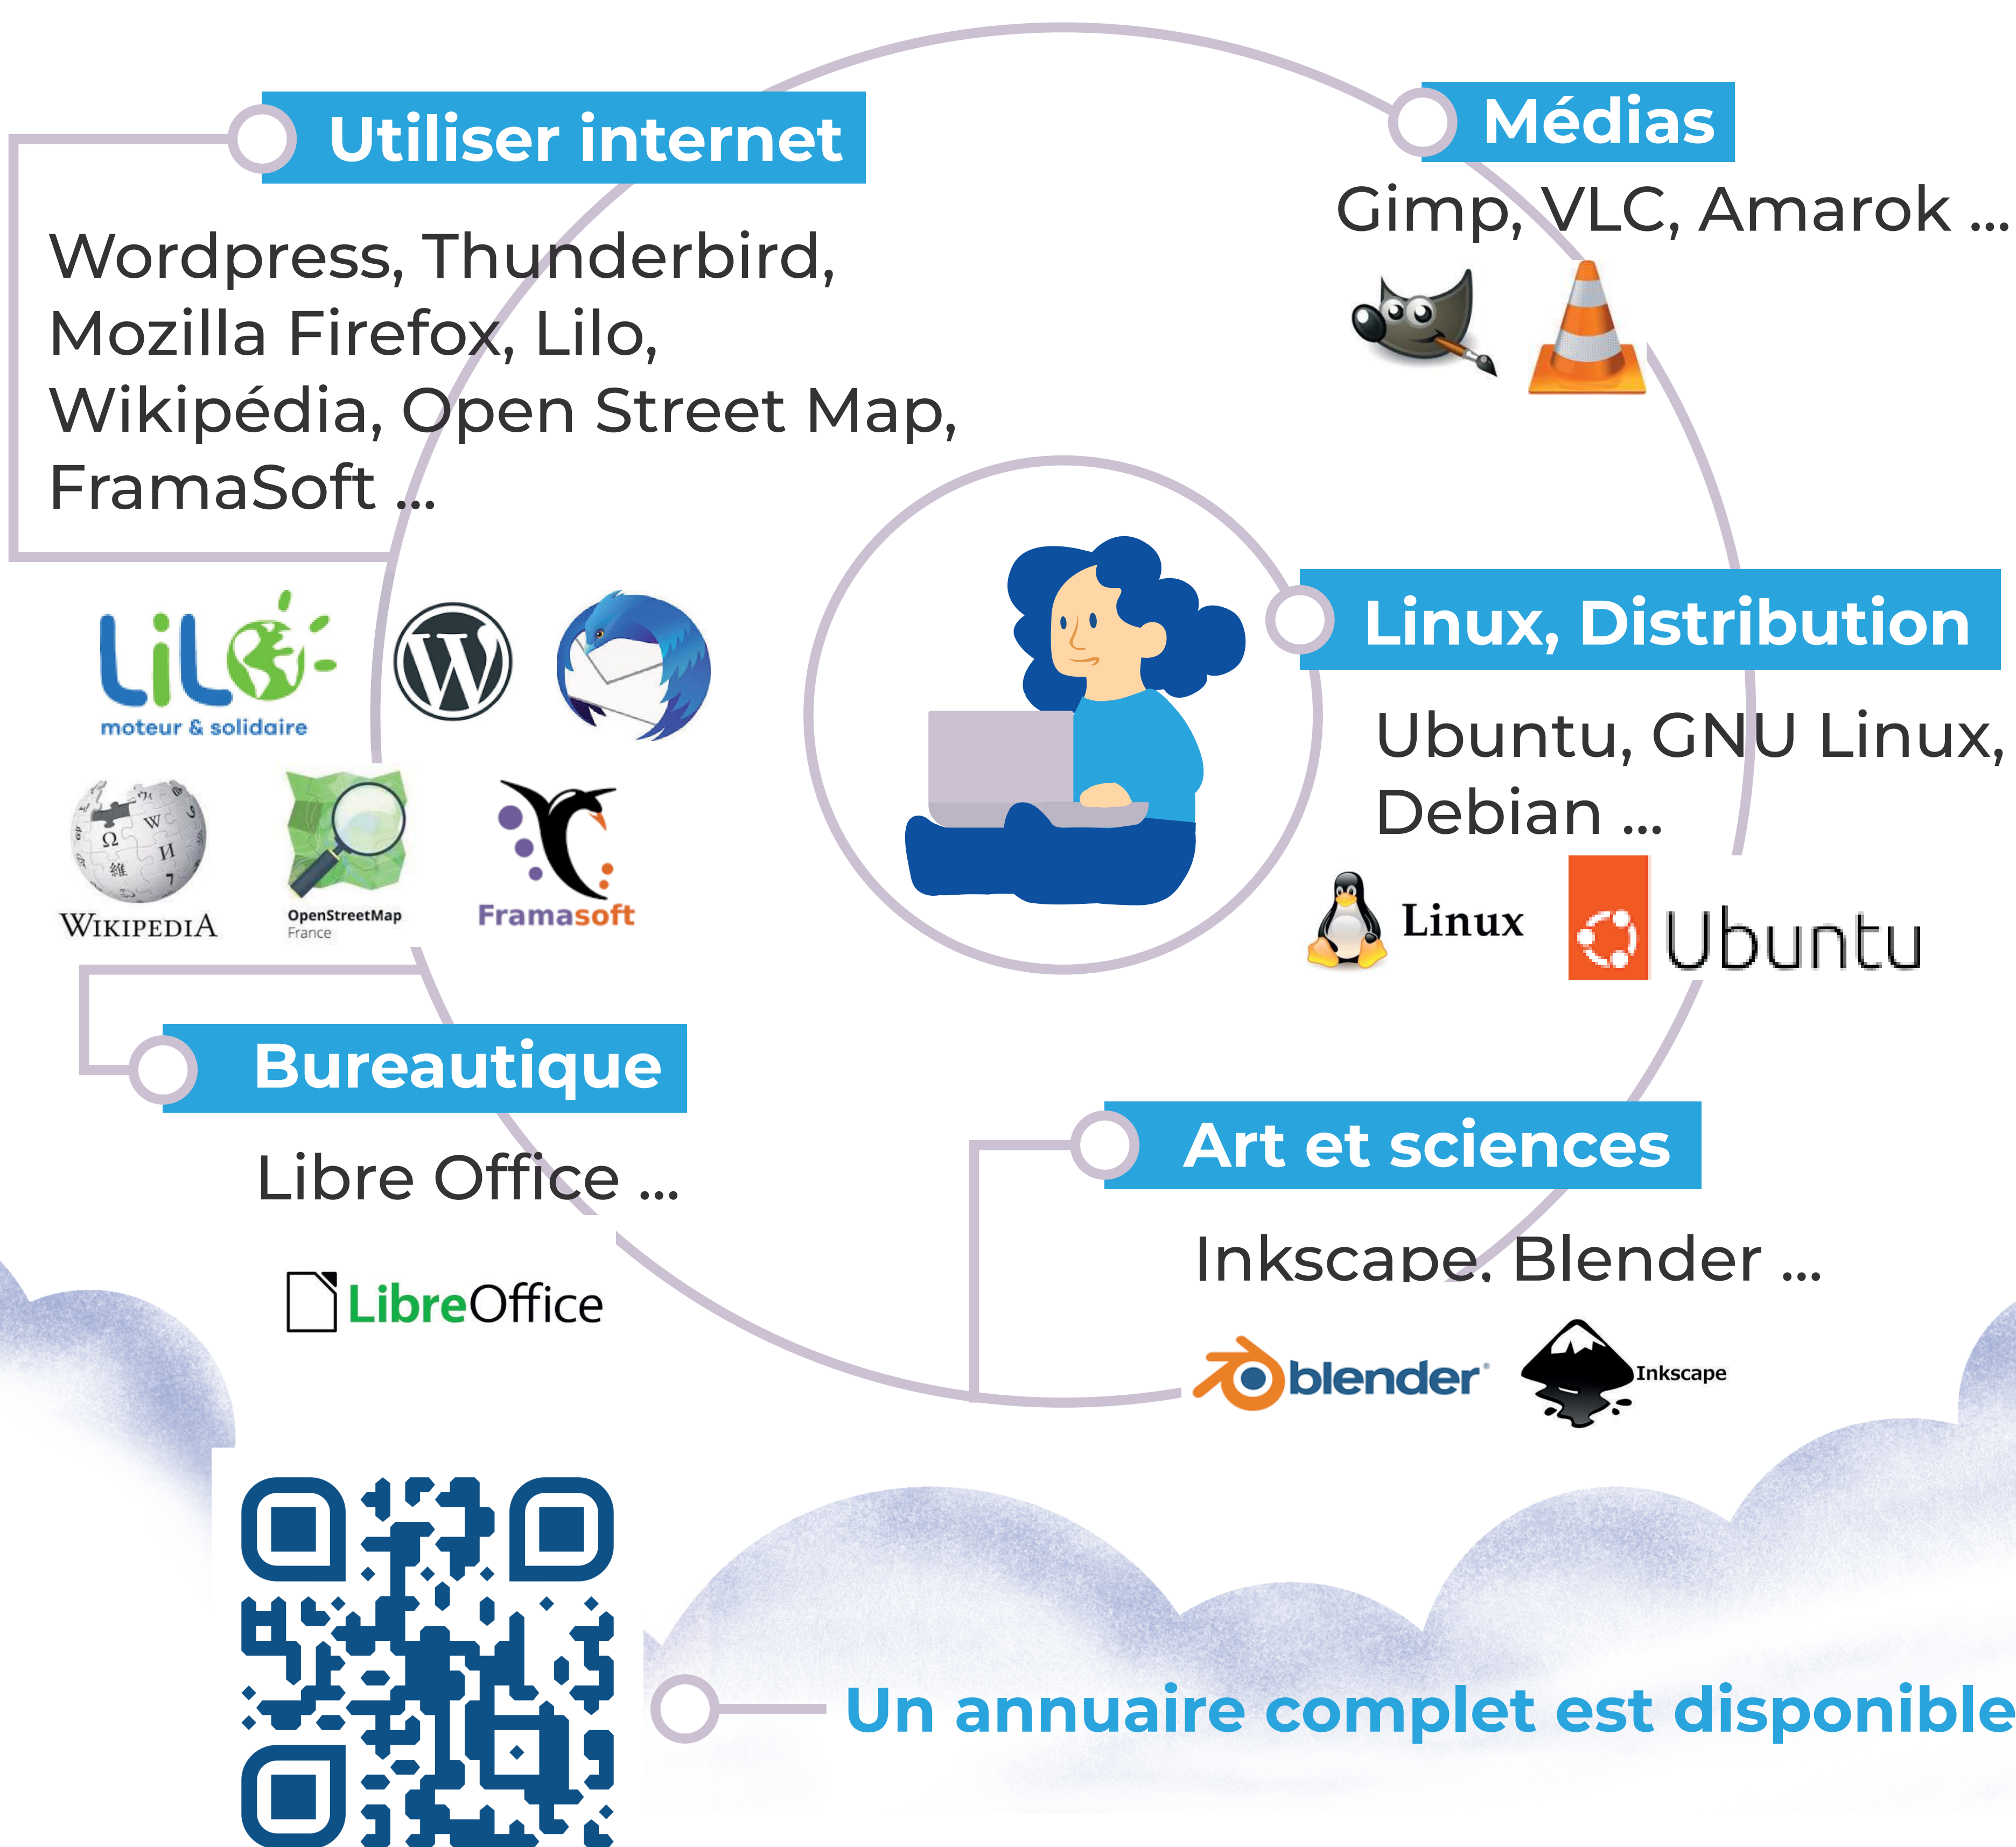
Utiliser internet

Wordpress, Thunderbird, Mozilla Firefox, Lilo, Wikipédia, Open Street Map, FramaSoft ...

Lilo
moteur & solidaire

Wikipedia

OpenStreetMap
France

Framasoft

Médias

Gimp, VLC, Amarok ...

Linux, Distribution

Ubuntu, GNU Linux, Debian ...

Linux

Ubuntu

Bureautique

Libre Office ...

LibreOffice

Art et sciences

Inkscape, Blender ...

blender

Inkscape

Un annuaire complet est disponible